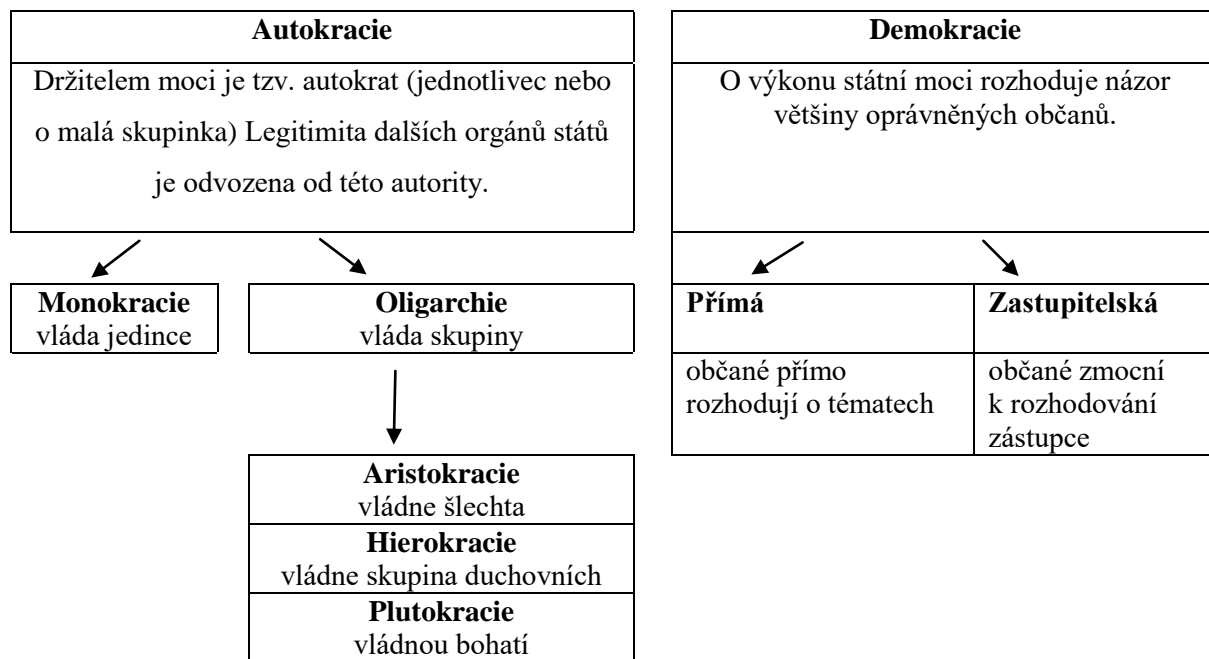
Autokracie

Držitelem moci je tzv. autokrat (jednotlivec nebo o malá skupinka) Legitimita dalších orgánů států je odvozena od této autority.

Monokracie
vláda jedince

Oligarchie
vláda skupiny

Aristokracie
vládne šlechta

Hierokracie
vládne skupina duchovních

Plutokracie
vládnou bohatí

Demokracie

O výkonu státní moci rozhoduje názor většiny oprávněných občanů.

| Přímá | Zastupitelská |
|---|---|
| občané přímo rozhodují o tématech | občané zmocní k rozhodování zástupce |